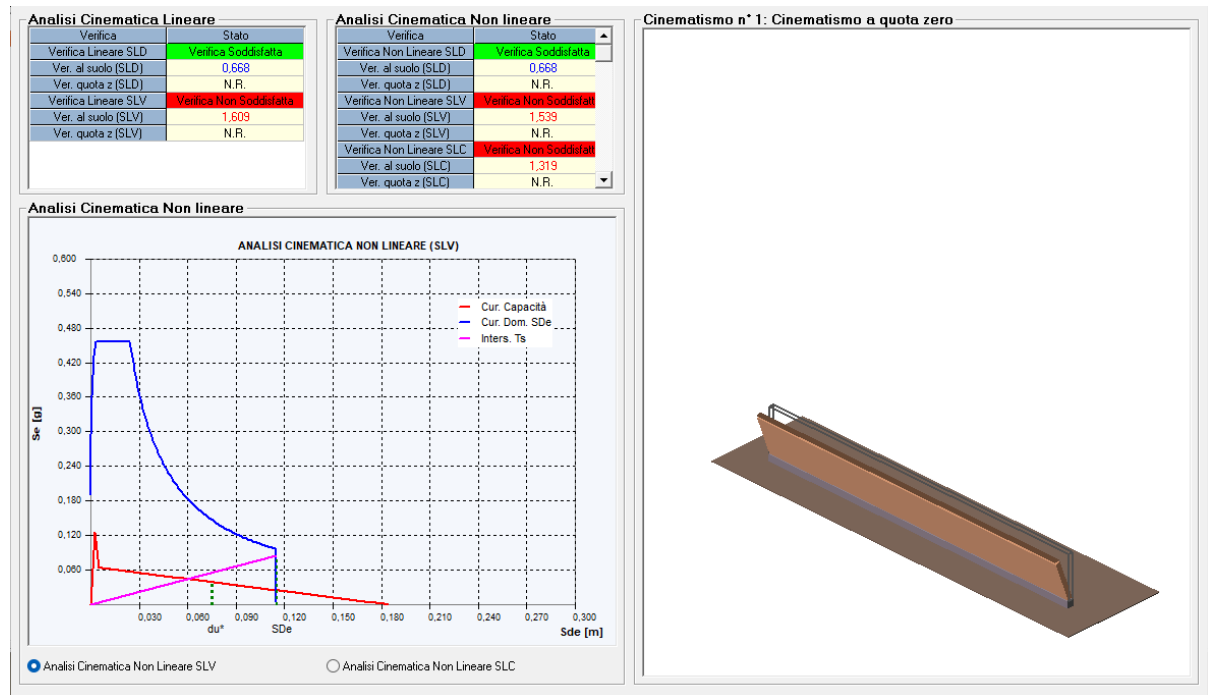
Analisi Cinematica Lineare

| Verifica | Stato |
|---|---|
| Verifica Lineare SLD | Verifica Soddisfatta |
| Ver. al suolo (SLD) | 0,668 |
| Ver. quota z (SLD) | N.R. |
| Verifica Lineare SLV | Verifica Non Soddisfatta |
| Ver. al suolo (SLV) | 1,609 |
| Ver. quota z (SLV) | N.R. |

Analisi Cinematica Non lineare

| Verifica | Stato |
|---|---|
| Verifica Non Lineare SLD | Verifica Soddisfatta |
| Ver. al suolo (SLD) | 0,668 |
| Ver. quota z (SLD) | N.R. |
| Verifica Non Lineare SLV | Verifica Non Soddisfat |
| Ver. al suolo (SLV) | 1,539 |
| Ver. quota z (SLV) | N.R. |
| Verifica Non Lineare SLC | Verifica Non Soddisfat |
| Ver. al suolo (SLC) | 1,319 |
| Ver. quota z (SLC) | N.R. |

Cinematismo n° 1: Cinematismo a quota zero

Analisi Cinematica Non lineare

ANALISI CINEMATICA NON LINEARE (SLV)

0,600
0,540
0,480
0,420
0,360
0,300
0,240
0,180
0,120
0,060

Se [g]

Cur. Capacità
Cur. Dom. SDe
Inters. Ts

0,030 0,060 0,090 0,120 0,150 0,180 0,210 0,240 0,270 0,300
du* SDe
Sde [m]

Analisi Cinematica Non Lineare SLV
Analisi Cinematica Non Lineare SLC